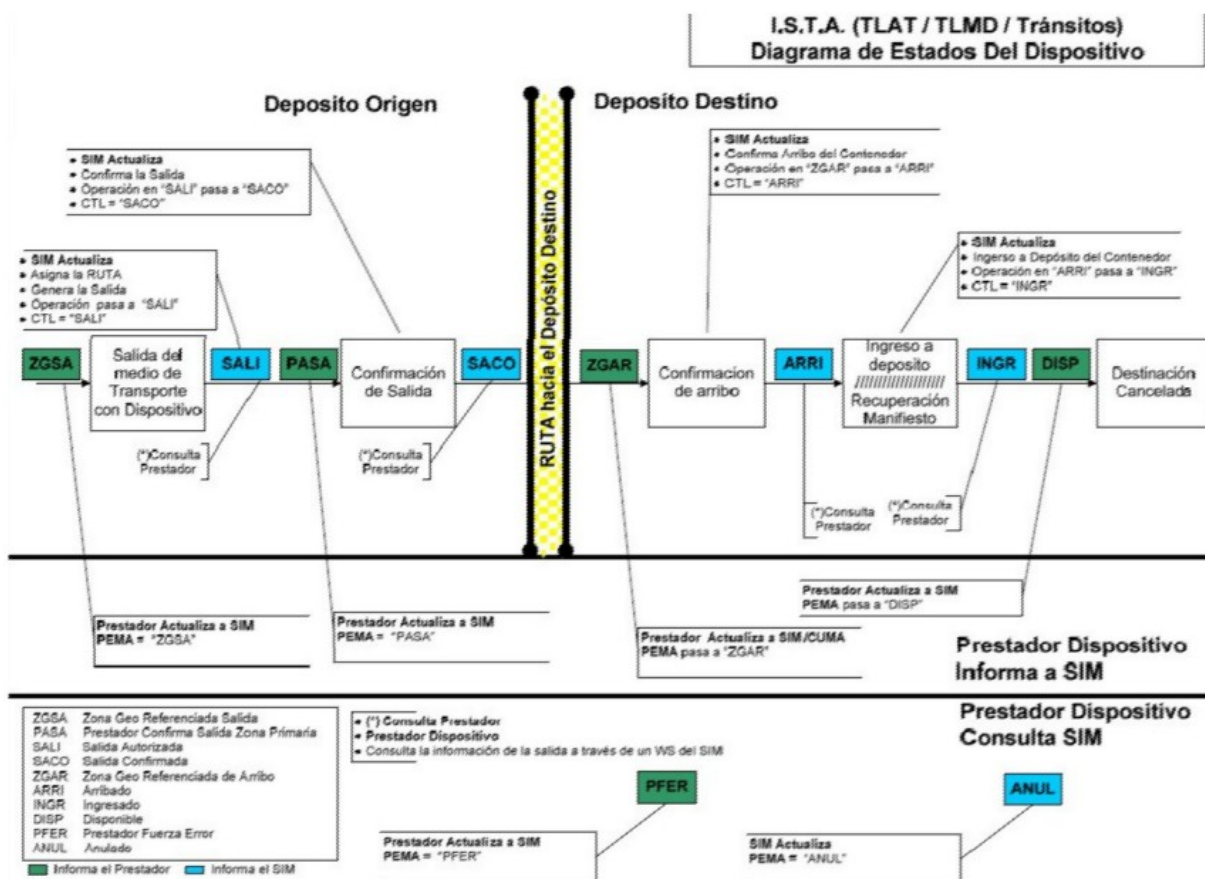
I.S.T.A. (TLAT / TLMD / Tránsitos)
Diagrama de Estados Del Dispositivo

Deposito Origen

Depósito Destino

• SIM Actualiza
• Confirma la Salida
• Operación en "SALI" pasa a "SACO"
• CTL = "SACO"

• SIM Actualiza
• Confirma Arribo del Contenedor
• Operación en "ZGAR" pasa a "ARRI"
• CTL = "ARRI"

• SIM Actualiza
• Asigna la RUTA
• Genera la Salida
• Operación pasa a "SALI"
• CTL = "SALI"

• SIM Actualiza
• Ingerso a Depósito del Contenedor
• Operación en "ARRI" pasa a "INGR"
• CTL = "INGR"

RUTA hacia el Depósito Destino

ZGSA

Salida del medio de Transporte con Dispositivo

SALI

PASA

Confirmación de Salida

SACO

ZGAR

Confirmacion de arribo

ARRI

Ingreso a deposito
///////////////////
Recuperación Manifiesto

INGR

DISP

Destinación Cancelada

(*)Consulta Prestador

(*)Consulta Prestador

(*)Consulta Prestador

(*)Consulta Prestador

Prestador Actualiza a SIM
PEMA pasa a "DISP"

Prestador Actualiza a SIM
PEMA = "ZGSA"

Prestador Actualiza a SIM
PEMA = "PASA"

Prestador Actualiza a SIM/CUMA
PEMA pasa a "ZGAR"

Prestador Dispositivo Informa a SIM

Prestador Dispositivo Consulta SIM

ZGSA Zona Geo Referenciada Salida
PASA Prestador Confirma Salida Zona Primaria
SALI Salida Autorizada
SACO Salida Confirmada
ZGAR Zona Geo Referenciada de Arribo
ARRI Arribado
INGR Ingresado
DISP Disponible
PFER Prestador Fuerza Error
ANUL Anulado
Informa el Prestador
Informa el SIM

• (*) Consulta Prestador
• Prestador Dispositivo
• Consulta la información de la salida a través de un WS del SIM

PFER

ANUL

Prestador Actualiza a SIM
PEMA = "PFER"

SIM Actualiza
PEMA = "ANUL"